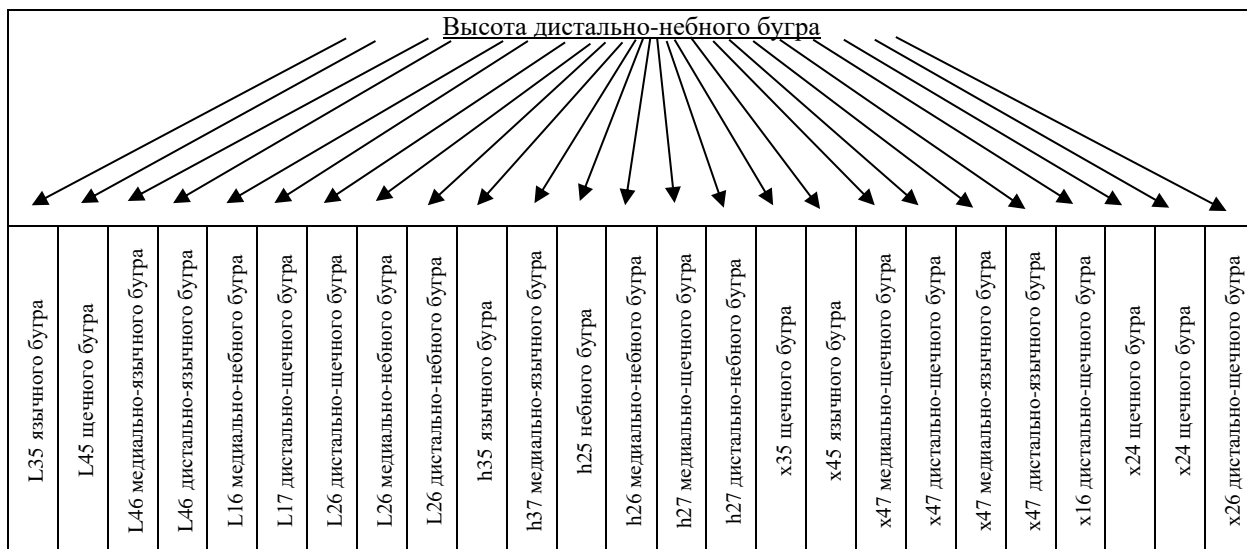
Высота дистально-небного бугра

| L35 язычного бугра | L45 щечного бугра | L46 медиально-язычного бугра | L46 дистально-язычного бугра | L16 медиально-небного бугра | L17 дистально-щечного бугра | L26 дистально-щечного бугра | L26 медиально-небного бугра | L26 дистально-небного бугра | h35 язычного бугра | h37 медиально-язычного бугра | h25 небного бугра | h26 медиально-небного бугра | h27 медиально-щечного бугра | h27 дистально-небного бугра | x35 щечного бугра | x45 язычного бугра | x47 медиально-щечного бугра | x47 дистально-щечного бугра | x47 медиально-язычного бугра | x47 дистально-язычного бугра | x16 дистально-щечного бугра | x24 щечного бугра | x24 щечного бугра | x26 дистально-щечного бугра |
|---|---|---|---|---|---|---|---|---|---|---|---|---|---|---|---|---|---|---|---|---|---|---|---|---|